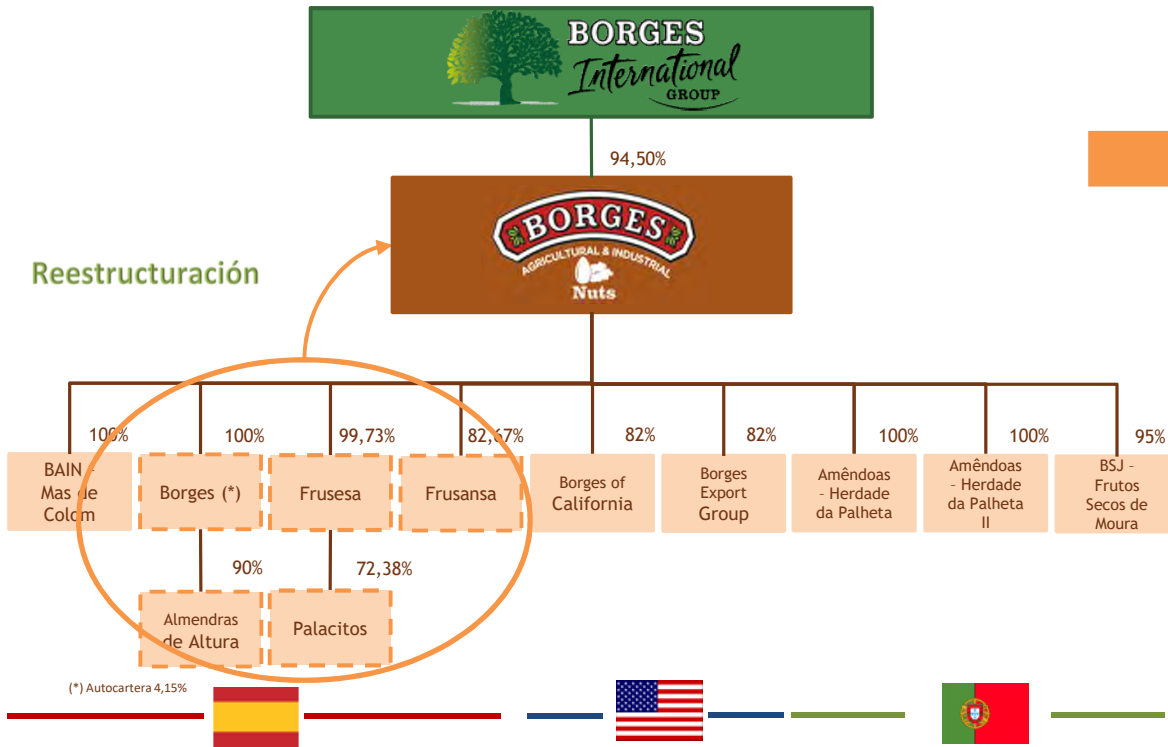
BORGES International GROUP

94,50%

BORGES AGRICULTURAL & INDUSTRIAL Nuts

Reestructuración

100%
BAIN - Mas de Colom

100%
Borges (*)

99,73%
Frusesa

82,67%
Frusansa

82%
Borges of California

82%
Borges Export Group

100%
Amêndoas - Herdade da Palheta

100%
Amêndoas - Herdade da Palheta II

95%
BSJ - Frutos Secos de Moura

90%
Almendras de Altura

72,38%
Palacitos

(*) Autocartera 4,15%